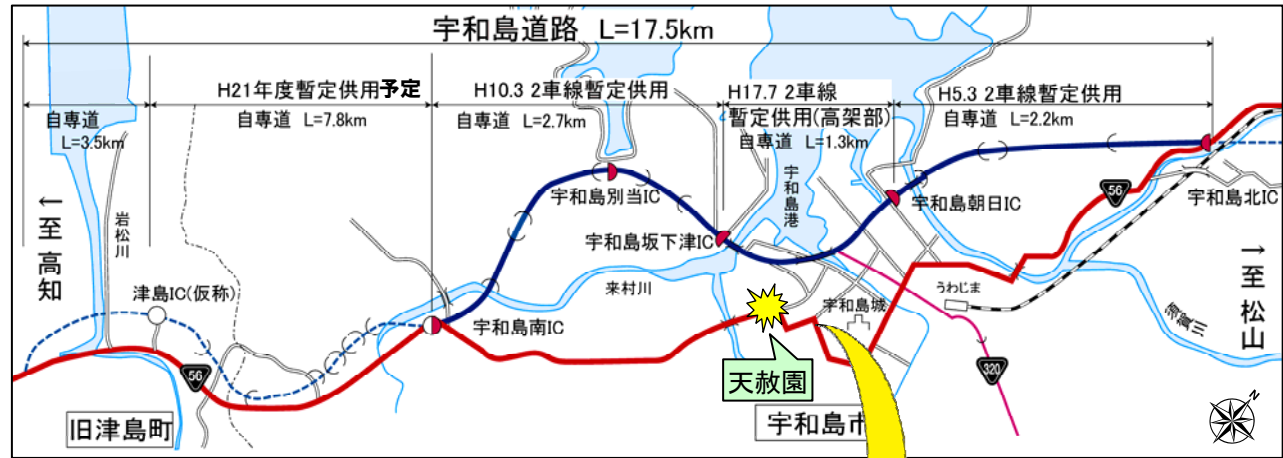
宇和島道路 L=17.5km

H21年度暫定供用予定

H10.3 2車線暫定供用

H17.7 2車線 暫定供用(高架部)

H5.3 2車線暫定供用

自専道 L=3.5km

自専道 L=7.8km

自専道 L=2.7km

自専道 L=1.3km

自専道 L=2.2km

←至 高知

岩松川

津島IC(仮称)

56

旧津島町

宇和島別当IC

宇和島坂下津IC

宇和島南IC

来村川

宇和島港

宇和島朝日IC

宇和島北IC

56

うわじま

宇和島城

天赦園

宇和島市

320

須賀川

→至 松山